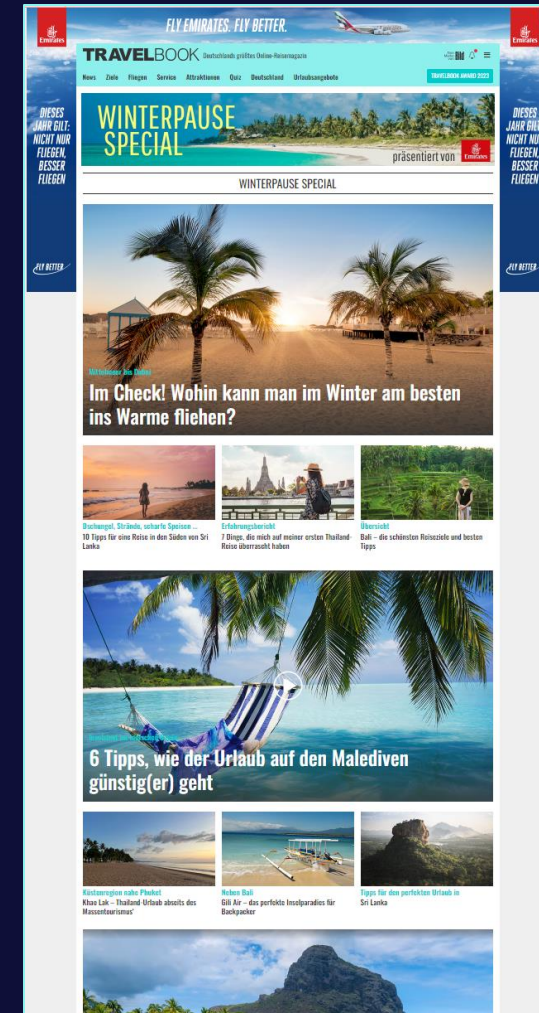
Emirates

FLY EMIRATES. FLY BETTER.

Emirates

DIESES JAHR GILT: NICHT NUR FLIEGEN, BESSER FLIEGEN

FLY BETTER

DIESES JAHR GILT: NICHT NUR FLIEGEN, BESSER FLIEGEN

FLY BETTER

TRAVELBOOK Deutschlands größtes Online-Reisemagazin

News Ziele Fliegen Service Attraktionen Quiz Deutschland Urlaubsangebote

TRAVELBOOK AWARD 2023

WINTERPAUSE SPECIAL

präsentiert von Emirates

WINTERPAUSE SPECIAL

Mit Infos zur Dauer

Im Check! Wohin kann man im Winter am besten ins Warme fliehen?

Dschungel, Strände, scharfe Speisen ...
10 Tipps für eine Reise in den Süden von Sri Lanka

Erfahrungsbericht
7 Dinge, die mich auf meiner ersten Thailand-Reise überrascht haben

Übersicht
Bali – die schönsten Reiseziele und besten Tipps

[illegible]

6 Tipps, wie der Urlaub auf den Malediven günstig(er) geht

Küstenregion nahe Phuket
Khao Lak – Thailand-Urlaub abseits des Massentourismus'

Neben Bali
Gili Air – das perfekte Inselparadies für Backpacker

Tipps für den perfekten Urlaub in Sri Lanka